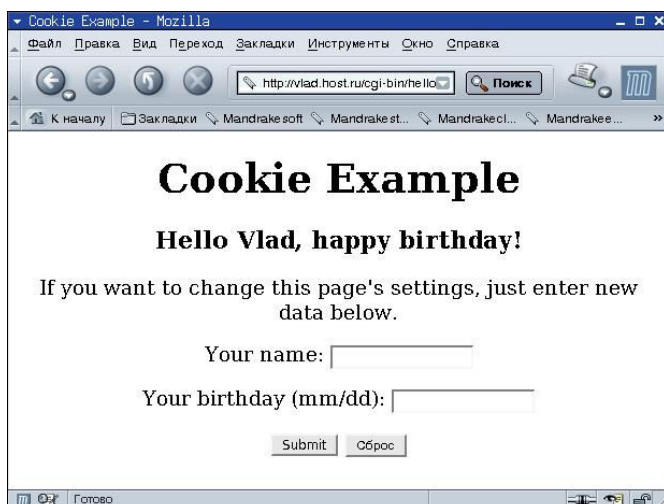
Cookie Example - Mozilla

Файл Правка Вид Переход Закладки Инструменты Окно Справка

http://vlad.host.ru/cgi-bin/hello

Поиск

К началу Закладки Mandrakesoft Mandrakest... Mandrakecl... Mandrakee...

Cookie Example

Hello Vlad, happy birthday!

If you want to change this page's settings, just enter new data below.

Your name:

Your birthday (mm/dd):

Submit Сброс

Готово